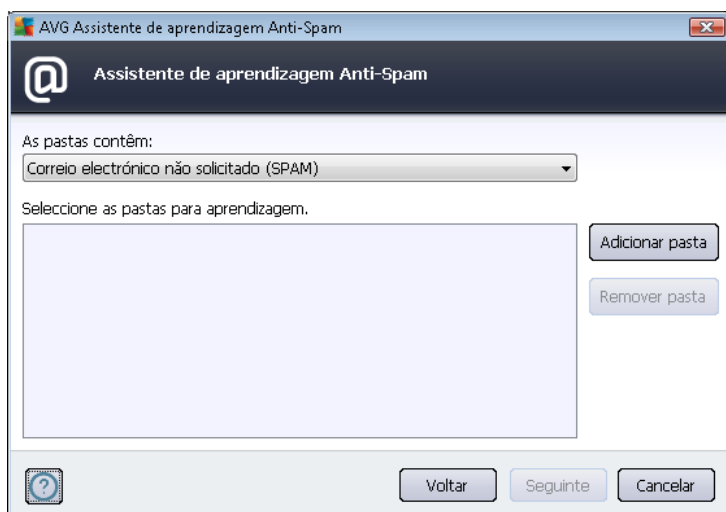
AVG Assistente de aprendizagem Anti-Spam

Assistente de aprendizagem Anti-Spam

As pastas contêm:

Correio electrónico não solicitado (SPAM)

Seleccione as pastas para aprendizagem.

Adicionar pasta

Remover pasta

Voltar

Seguinte

Cancelar